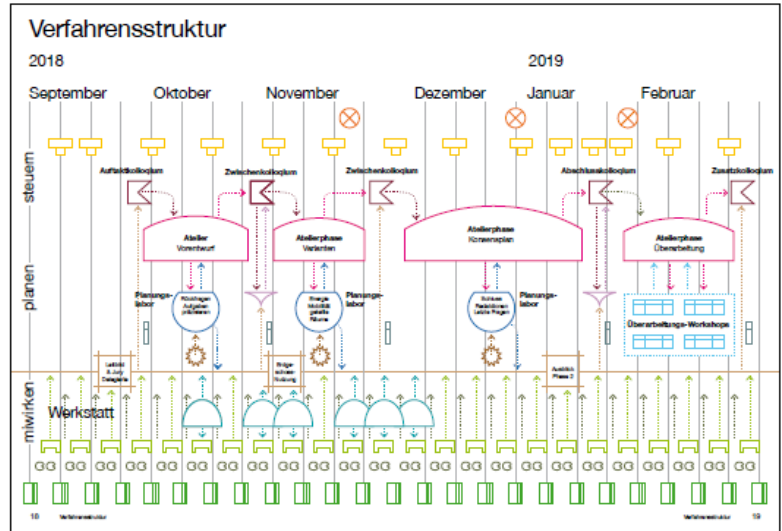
Verfahrensstruktur

2018

2019

September

Oktober

November

Dezember

Januar

Februar

steuern

planen

mitwirken

Auftaktkolloquium

Zwischenkolloquium

Zwischenkolloquium

Abschlusskolloquium

Zusatzkolloquium

Atelier
Vorentwurf

Atelierphase
Varianten

Atelierphase
Konsensplan

Atelierphase
Überarbeitung

Planungslabor

Planungslabor

Planungslabor

Überarbeitungs-Workshops

Werkstatt

18

Verfahrensstruktur

Verfahrensstruktur

19